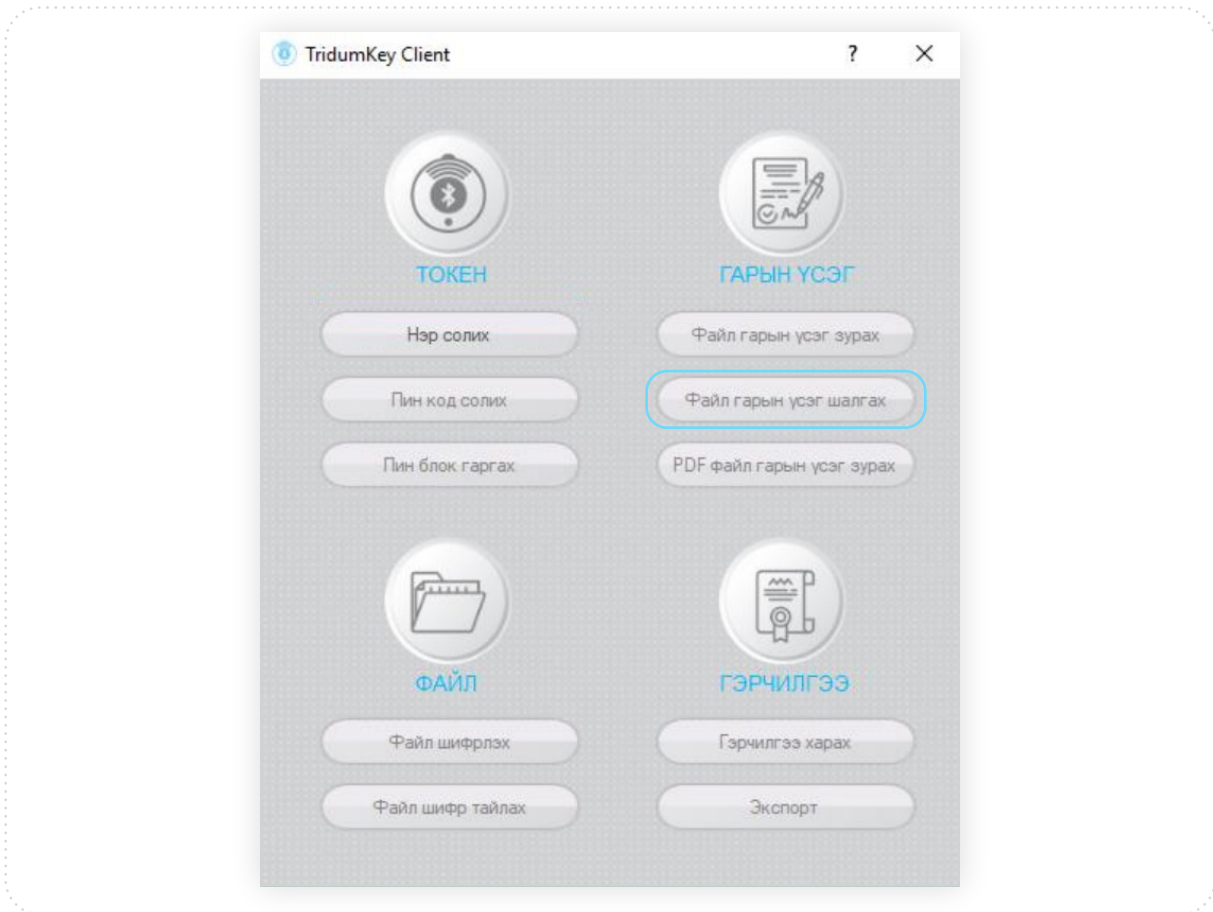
TridumKey Client ? ✕

ТОКЕН

Нэр солих

Пин код солих

Пин блок гаргах

ГАРЫН ҮСЭГ

Файл гарын үсэг зурах

Файл гарын үсэг шалгах

PDF файл гарын үсэг зурах

ФАЙЛ

Файл шифрлэх

Файл шифр тайлах

ГЭРЧИЛГЭЭ

Гэрчилгээ харах

Экспорт